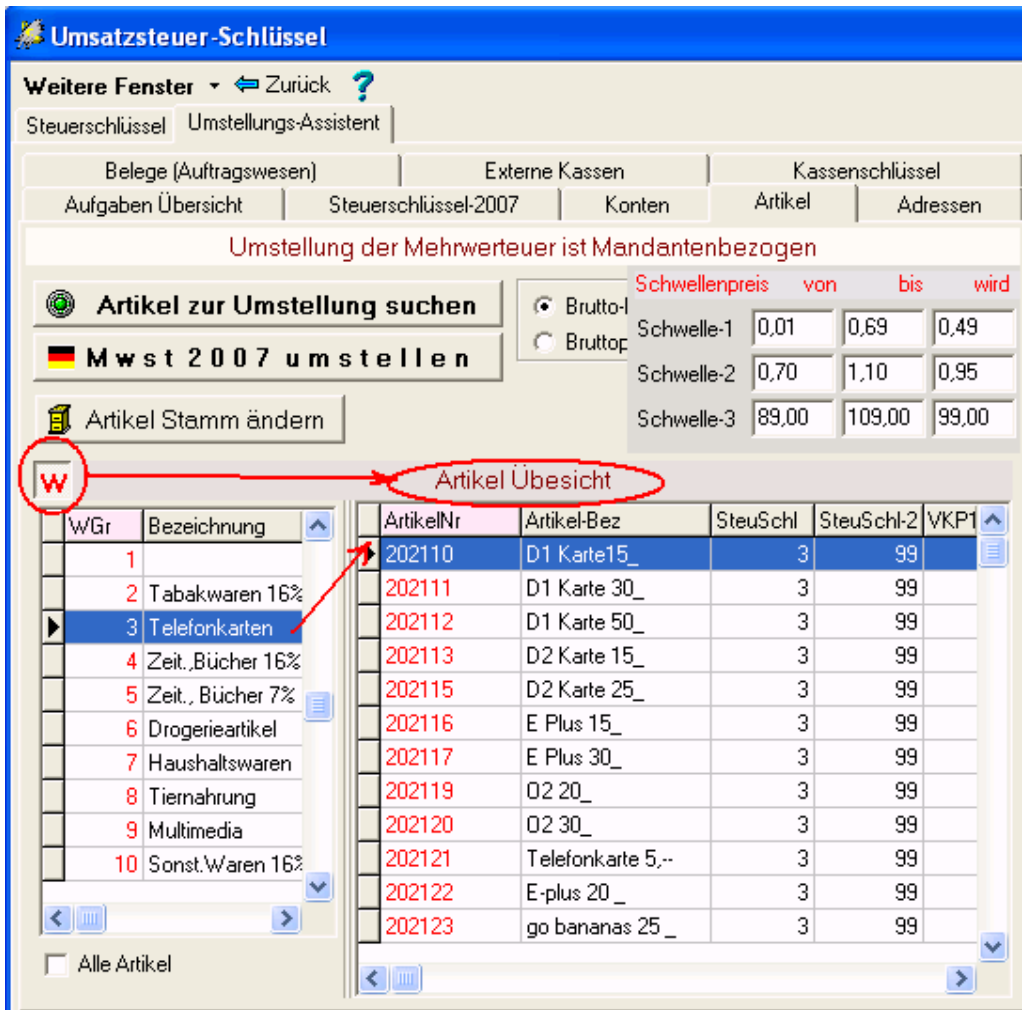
Umsatzsteuer-Schlüssel

Weitere Fenster ▾ Zurück ?

Steuerschlüssel | Umstellungs-Assistent

Belege (Auftragswesen) | Externe Kassen | Kassenschlüssel
Aufgaben Übersicht | Steuerschlüssel-2007 | Konten | Artikel | Adressen

Umstellung der Mehrwerteuer ist Mandantenbezogen

Artikel zur Umstellung suchen

Mwst 2007 umstellen

Artikel Stamm ändern

Brutto-I
Bruttop

| Schwellenpreis | von | bis | wird |
|---|---|---|---|
| Schwelle-1 | 0,01 | 0,69 | 0,49 |
| Schwelle-2 | 0,70 | 1,10 | 0,95 |
| Schwelle-3 | 89,00 | 109,00 | 99,00 |

W

Artikel Übesicht

| WGr | Bezeichnung |
|---|---|
| 1 | |
| 2 | Tabakwaren 16% |
| 3 | Telefonkarten |
| 4 | Zeit.,Bücher 16% |
| 5 | Zeit., Bücher 7% |
| 6 | Drogerieartikel |
| 7 | Haushaltswaren |
| 8 | Tiernahrung |
| 9 | Multimedia |
| 10 | Sonst.Waren 16% |

| ArtikelNr | Artikel-Bez | SteuSchl | SteuSchl-2 | VKP1 |
|---|---|---|---|---|
| 202110 | D1 Karte15_ | 3 | 99 | |
| 202111 | D1 Karte 30_ | 3 | 99 | |
| 202112 | D1 Karte 50_ | 3 | 99 | |
| 202113 | D2 Karte 15_ | 3 | 99 | |
| 202115 | D2 Karte 25_ | 3 | 99 | |
| 202116 | E Plus 15_ | 3 | 99 | |
| 202117 | E Plus 30_ | 3 | 99 | |
| 202119 | O2 20_ | 3 | 99 | |
| 202120 | O2 30_ | 3 | 99 | |
| 202121 | Telefonkarte 5,-- | 3 | 99 | |
| 202122 | E-plus 20 _ | 3 | 99 | |
| 202123 | go bananas 25 _ | 3 | 99 | |

Alle Artikel